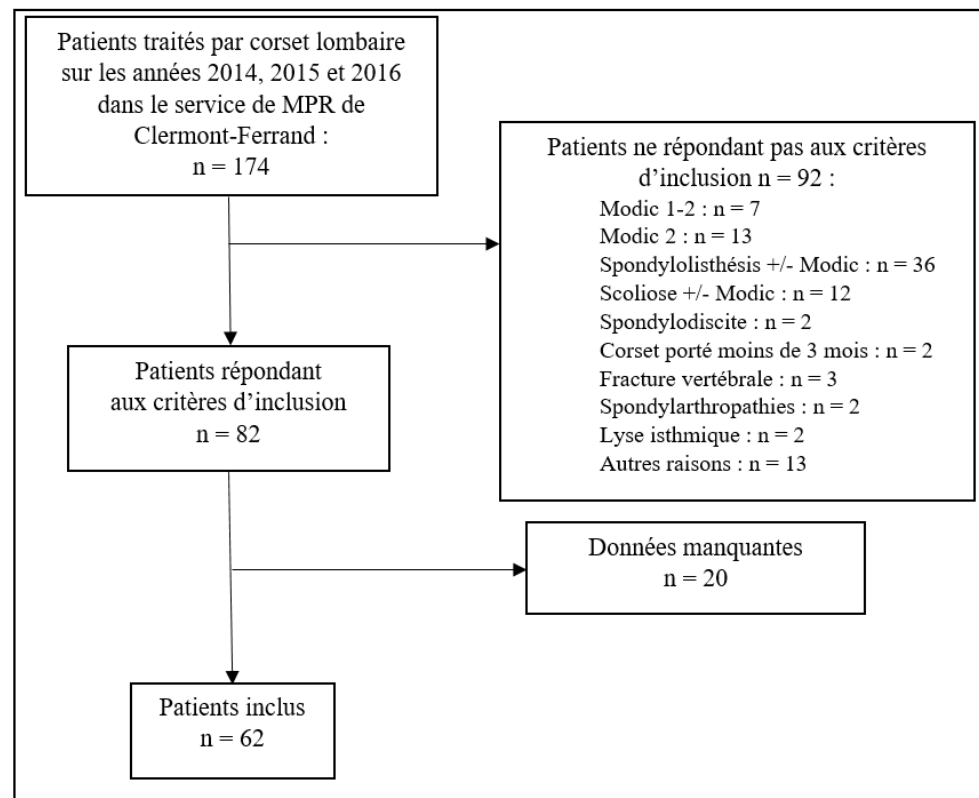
Patients traités par corset lombaire sur les années 2014, 2015 et 2016 dans le service de MPR de Clermont-Ferrand :
n = 174

Patients ne répondant pas aux critères d'inclusion n = 92 :
Modic 1-2 : n = 7
Modic 2 : n = 13
Spondylolisthésis +/- Modic : n = 36
Scoliose +/- Modic : n = 12
Spondylodiscite : n = 2
Corset porté moins de 3 mois : n = 2
Fracture vertébrale : n = 3
Spondylarthropathies : n = 2
Lyse isthmique : n = 2
Autres raisons : n = 13

Patients répondant aux critères d'inclusion
n = 82

Données manquantes
n = 20

Patients inclus
n = 62